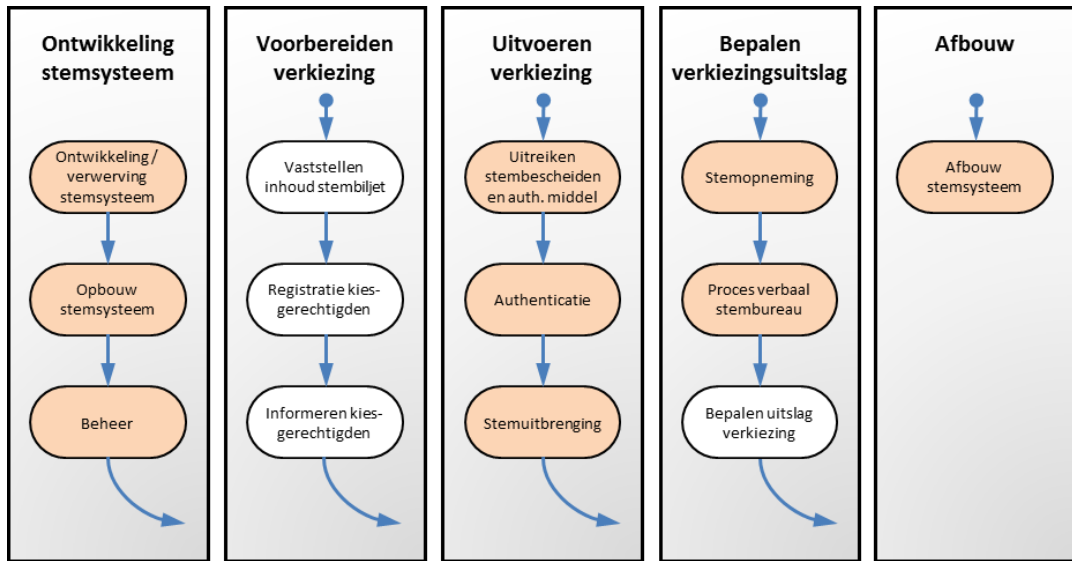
Ontwikkeling stemsysteem

Ontwikkeling / verwerving stemsysteem

Opbouw stemsysteem

Beheer

Voorbereiden verkiezing

Vaststellen inhoud stembiljet

Registratie kiesgerechtigden

Informeren kiesgerechtigden

Uitvoeren verkiezing

Uitreiken stembescheiden en auth. middel

Authenticatie

Stemuitbrenging

Bepalen verkiezingsuitslag

Stemopneming

Proces verbaal stembureau

Bepalen uitslag verkiezing

Afbouw

Afbouw stemsysteem